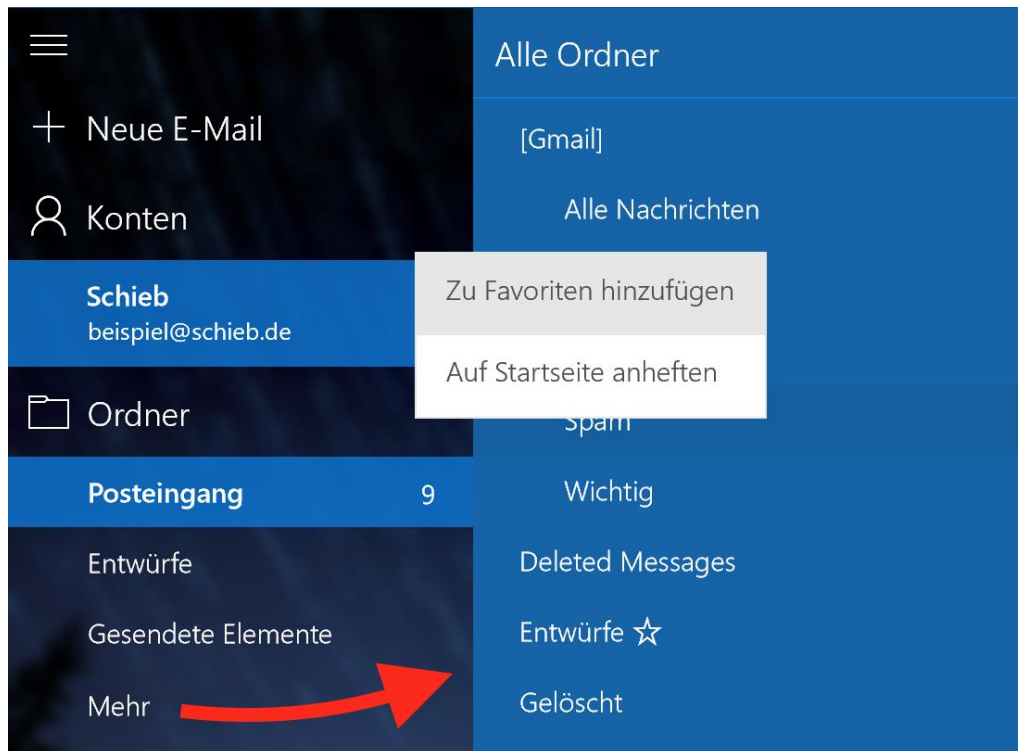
Neue E-Mail

Konten

Schieb
beispiel@schieb.de

Ordner

Posteingang 9

Entwürfe

Gesendete Elemente

Mehr

Alle Ordner

[Gmail]

Alle Nachrichten

Zu Favoriten hinzufügen

Auf Startseite anheften

Spam

Wichtig

Deleted Messages

Entwürfe ☆

Gelöscht